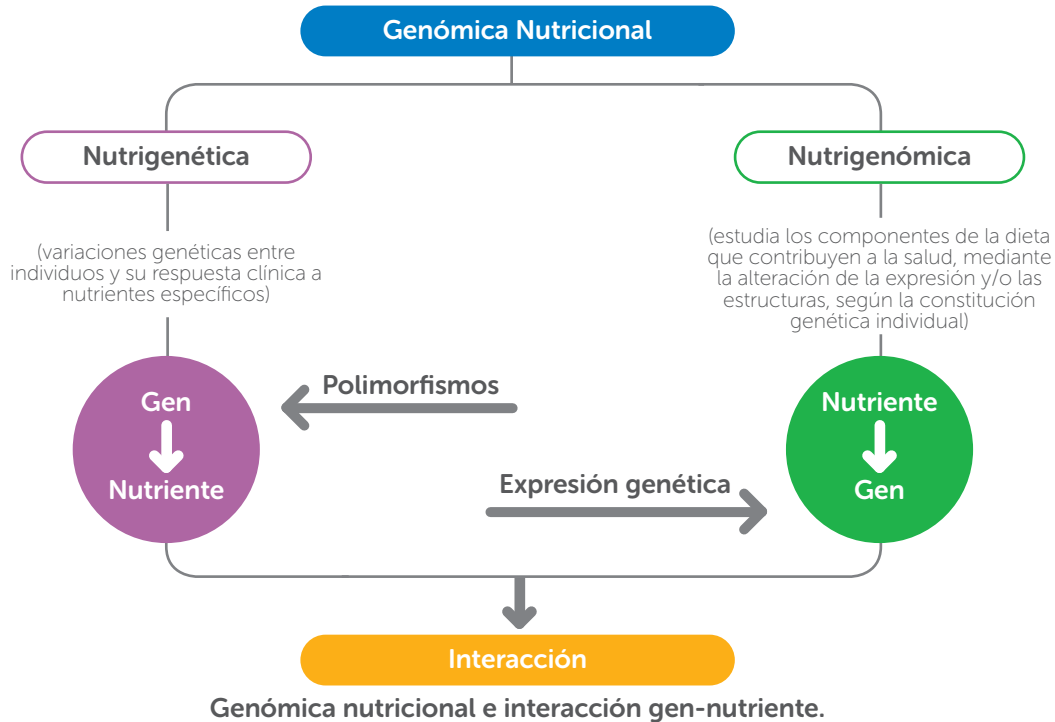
Genómica Nutricional

Nutrigenética

(variaciones genéticas entre individuos y su respuesta clínica a nutrientes específicos)

Nutrigenómica

(estudia los componentes de la dieta que contribuyen a la salud, mediante la alteración de la expresión y/o las estructuras, según la constitución genética individual)

Gen
Nutriente

Polimorfismos

Expresión genética

Nutriente
Gen

Interacción

Genómica nutricional e interacción gen-nutriente.